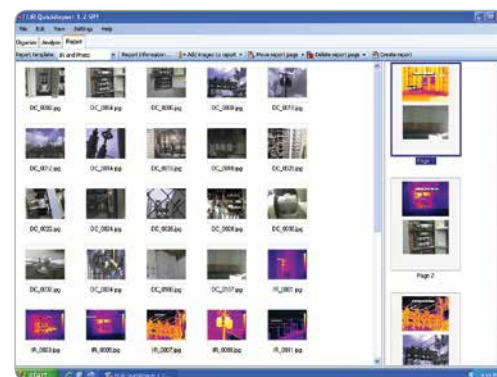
FLIR QuickReport 1.2 SP1

File Edit View Settings Help

Organize Analyze Report

Report template: IR and Photo | Report information... | Add images to report | Move report page | Delete report page | Create report

DC_0050.jpg DC_0054.jpg DC_0080.jpg DC_0009.jpg DC_0011.jpg

DC_0012.jpg DC_0014.jpg DC_0016.jpg DC_0018.jpg DC_0020.jpg

DC_0022.jpg DC_0024.jpg DC_0026.jpg DC_0028.jpg DC_0030.jpg

DC_0032.jpg DC_0034.jpg DC_0036.jpg DC_0037.jpg IR_0001.jpg

IR_0003.jpg IR_0005.jpg IR_0007.jpg IR_0009.jpg IR_0011.jpg

Page 1

Page 2

start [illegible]